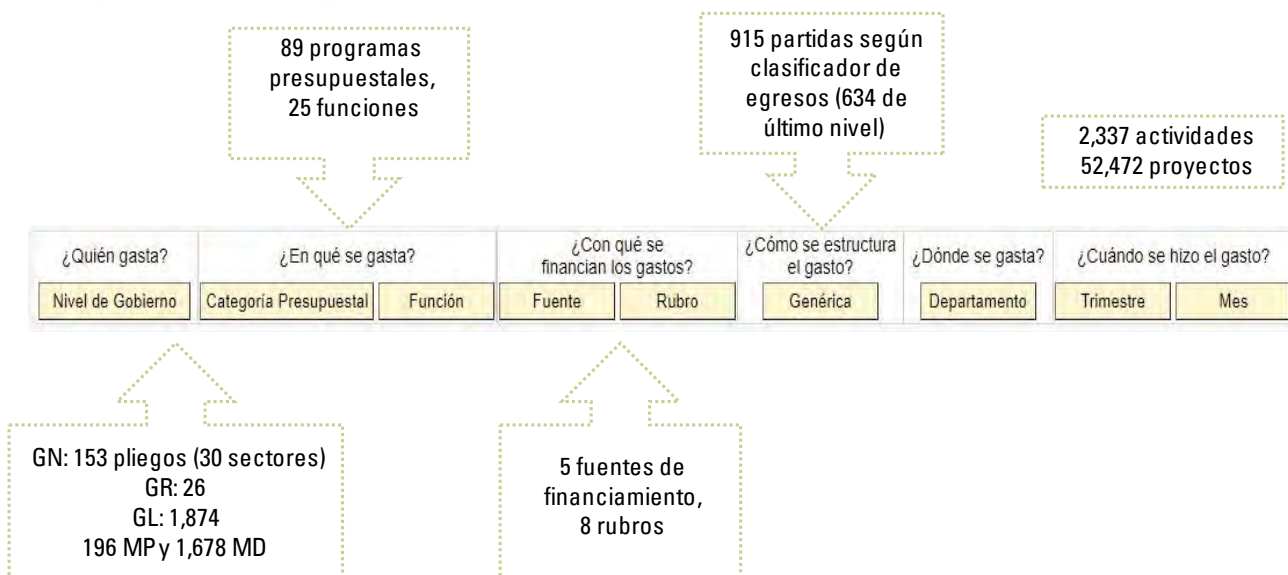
89 programas presupuestales, 25 funciones

915 partidas según clasificador de egresos (634 de último nivel)

2,337 actividades
52,472 proyectos

¿Quién gasta?
Nivel de Gobierno

¿En qué se gasta?
Categoría Presupuestal
Función

¿Con qué se financian los gastos?
Fuente
Rubro

¿Cómo se estructura el gasto?
Genérica

¿Dónde se gasta?
Departamento

¿Cuándo se hizo el gasto?
Trimestre
Mes

GN: 153 pliegos (30 sectores)
GR: 26
GL: 1,874
196 MP y 1,678 MD

5 fuentes de financiamiento, 8 rubros